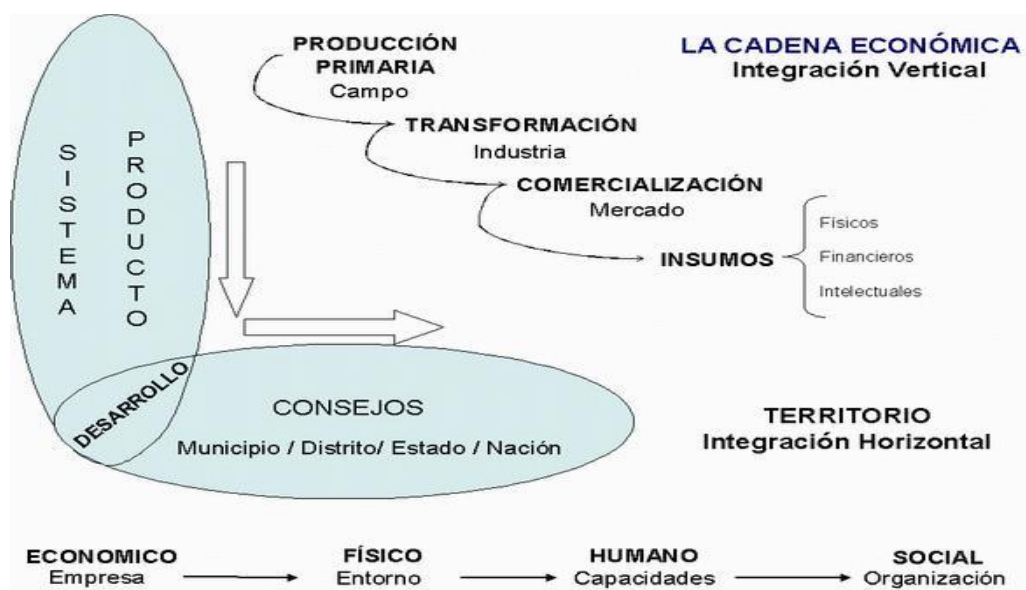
LA CADENA ECONÓMICA
Integración Vertical

PRODUCCIÓN PRIMARIA
Campo

TRANSFORMACIÓN
Industria

COMERCIALIZACIÓN
Mercado

INSUMOS

Físicos
Financieros
Intelectuales

SISTEMA PRODUCTO

DESARROLLO

CONSEJOS
Municipio / Distrito/ Estado / Nación

TERRITORIO
Integración Horizontal

ECONOMICO
Empresa

FÍSICO
Entorno

HUMANO
Capacidades

SOCIAL
Organización